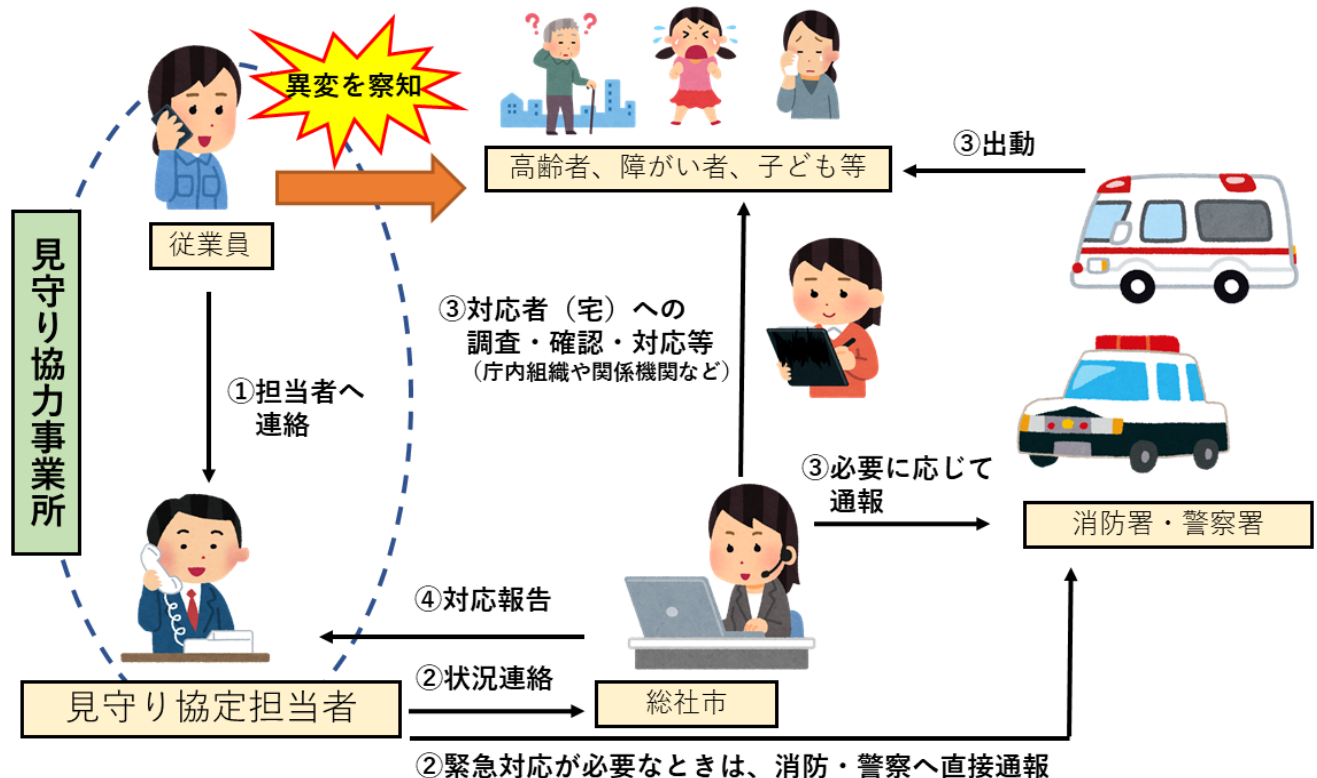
異変を察知

高齢者、障がい者、子ども等

③出動

見守り協力事業所

従業員

①担当者へ連絡

③対応者（宅）への調査・確認・対応等
（庁内組織や関係機関など）

③必要に応じて通報

消防署・警察署

④対応報告

②状況連絡

見守り協定担当者

総社市

②緊急対応が必要なときは、消防・警察へ直接通報